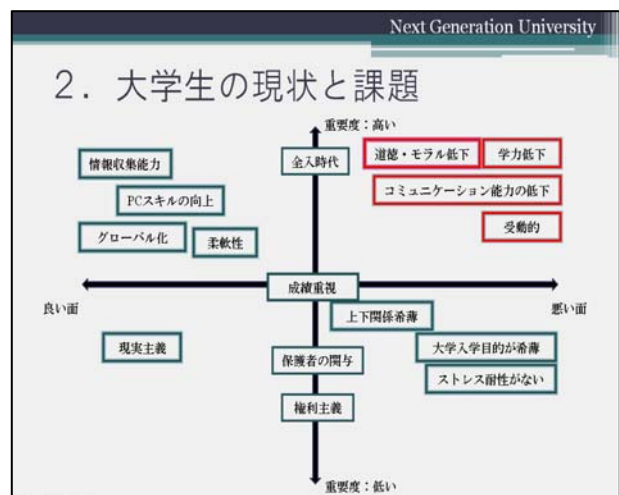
Next Generation University

2．大学生の現状と課題

重要度：高い

情報収集能力

全入時代

道徳・モラル低下

学力低下

PCスキルの向上

コミュニケーション能力の低下

グローバル化

柔軟性

受動的

成績重視

良い面

悪い面

上下関係希薄

現実主義

保護者の関与

大学入学目的が希薄

ストレス耐性がない

権利主義

重要度：低い